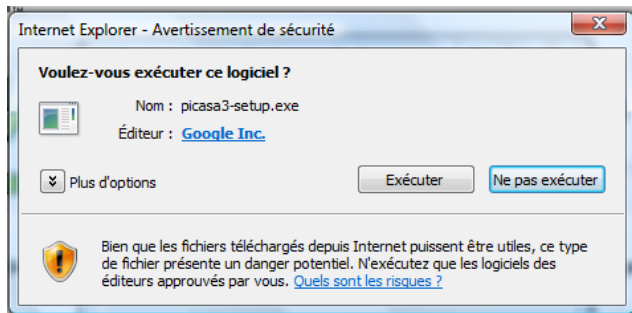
Internet Explorer - Avertissement de sécurité

Voulez-vous exécuter ce logiciel ?

Nom : picasa3-setup.exe

Éditeur : Google Inc.

Plus d'options

Exécuter

Ne pas exécuter

Bien que les fichiers téléchargés depuis Internet puissent être utiles, ce type de fichier présente un danger potentiel. N'exécutez que les logiciels des éditeurs approuvés par vous. Quels sont les risques ?